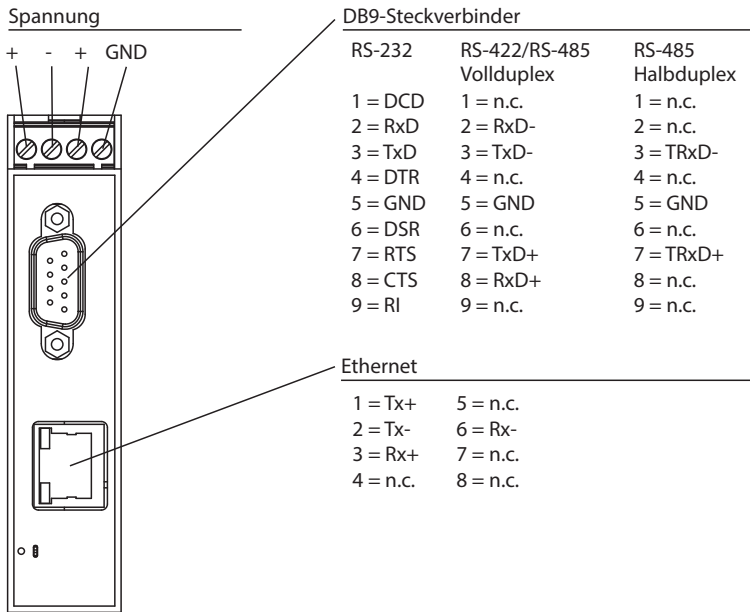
Spannung

+ - + GND

DB9-Steckverbinder

| RS-232 | RS-422/RS-485 Vollduplex | RS-485 Halbduplex |
|---|---|---|
| 1 = DCD | 1 = n.c. | 1 = n.c. |
| 2 = RxD | 2 = RxD- | 2 = n.c. |
| 3 = TxD | 3 = TxD- | 3 = TRxD- |
| 4 = DTR | 4 = n.c. | 4 = n.c. |
| 5 = GND | 5 = GND | 5 = GND |
| 6 = DSR | 6 = n.c. | 6 = n.c. |
| 7 = RTS | 7 = TxD+ | 7 = TRxD+ |
| 8 = CTS | 8 = RxD+ | 8 = n.c. |
| 9 = RI | 9 = n.c. | 9 = n.c. |

Ethernet

| | |
|---|---|
| 1 = Tx+ | 5 = n.c. |
| 2 = Tx- | 6 = Rx- |
| 3 = Rx+ | 7 = n.c. |
| 4 = n.c. | 8 = n.c. |